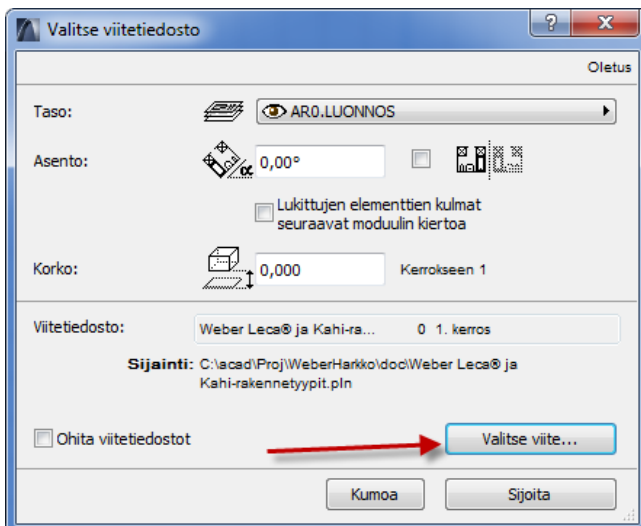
Valitse viitetiedosto

?

X

Oletus

Taso:

AR0.LUONNOS

Asento:

0,00°

Lukittujen elementtien kulmat seuraavat moduulin kiertoa

Korko:

0,000

Kerrokseen 1

Viitetiedosto:

Weber Leca® ja Kahi-ra...

0 1. kerros

Sijainti: C:\acad\Proj\WeberHarkko\doc\Weber Leca® ja Kahi-rakennetyypit.pln

Ohita viitetiedostot

Valitse viite...

Kumoa

Sijoita